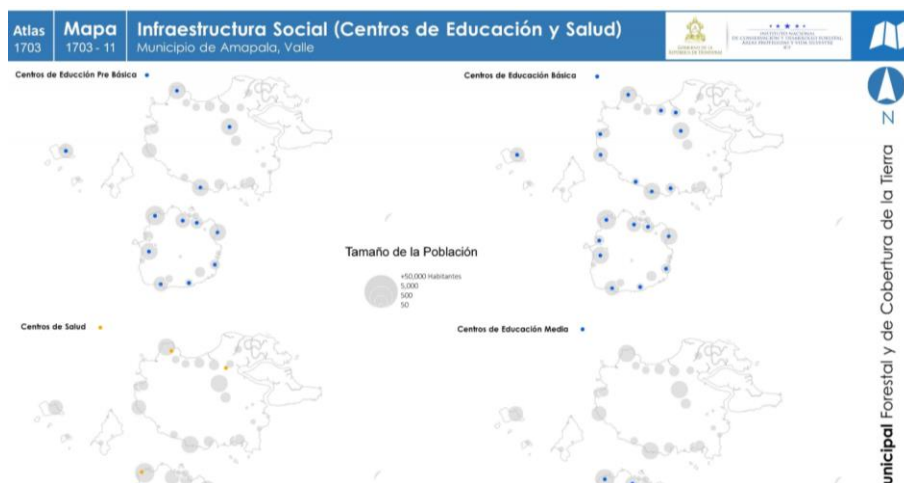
Atlas 1703

Mapa 1703 - 11

Infraestructura Social (Centros de Educación y Salud)
Municipio de Amapala, Valle

GOBIERNO DE LA REPÚBLICA DE HONDURAS

INSTITUTO NACIONAL DE CONSERVACIÓN Y DESARROLLO FORESTAL, ÁREAS PROTEGIDAS Y VIDA SILVESTRE ICF

N

unicipal Forestal y de Cobertura de la Tierra

Centros de Educción Pre Básica

Centros de Educación Básica

Tamaño de la Población

+50,000 Habitantes
5,000
500
50

Centros de Salud

Centros de Educación Media